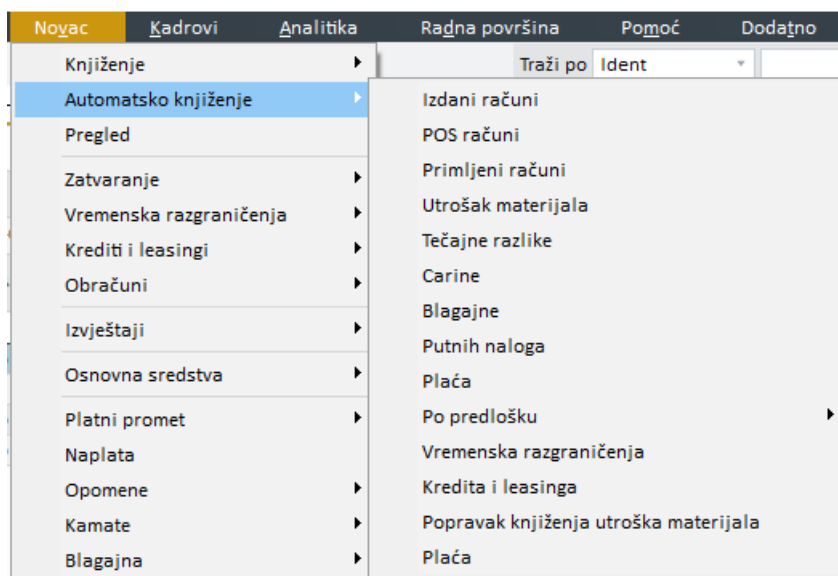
Novac Kadrovi Analitika Radna površina Pomoć Dodatno

Traži po Ident

Knjiženje
Automatsko knjiženje
Pregled
Zatvaranje
Vremenska razgraničenja
Krediti i leasingi
Obračuni
Izvještaji
Osnovna sredstva
Platni promet
Naplata
Opomene
Kamate
Blagajna

Izdani računi
POS računi
Primljeni računi
Utrošak materijala
Tečajne razlike
Carine
Blagajne
Putnih naloga
Plaća
Po predlošku
Vremenska razgraničenja
Kredita i leasinga
Popravak knjiženja utroška materijala
Plaća